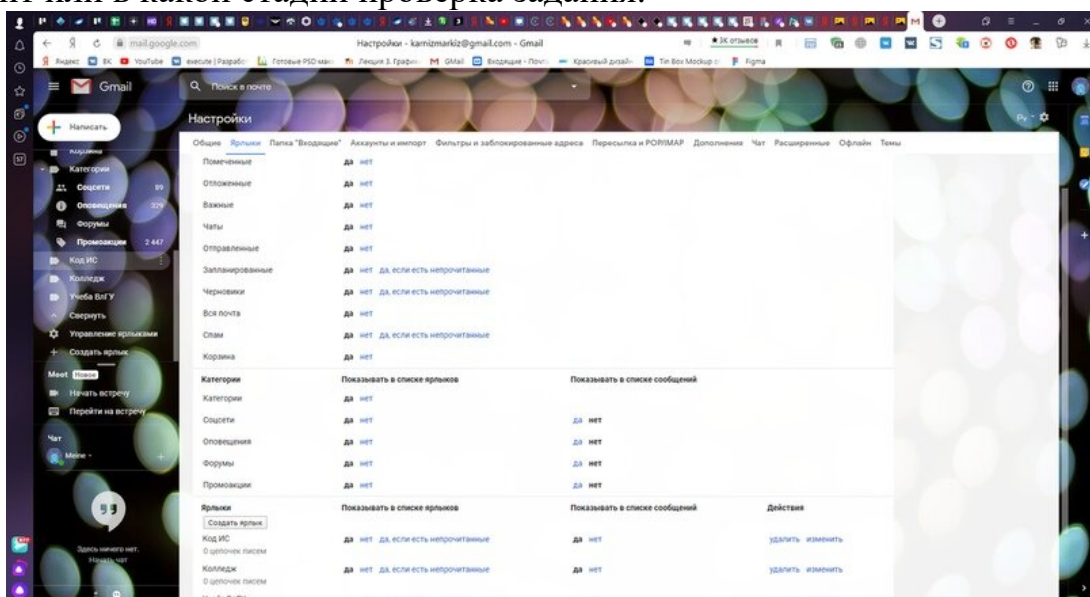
или в какой стадии проверка задания.

mail.google.com
Настройки - kamizmarkiz@gmail.com - Gmail
Яндекс ВК YouTube execute | Разработ Готовые PSD макеты Лекция 3. Графич Gmail Входящие - Почта Красивый дизайн Tin Box Mockup Figma

Gmail
Поиск в почте
Написать
Корзина
Категории
Соцсети 89
Оповещения 329
Форумы
Промоакции 2 447
Код ИС
Колледж
Учеба ВлГУ
Свернуть
Управление ярлыками
Создать ярлык
Meet Новое
Начать встречу
Перейти на встречу
Чат
Meine
Здесь ничего нет.
Начать чат

Настройки
Общие Ярлыки Папка "Входящие" Аккаунты и импорт Фильтры и заблокированные адреса Пересылка и POP/IMAP Дополнения Чат Расширенные Офлайн Темы

| | | | |
|---|---|---|---|
| Помеченные | да нет | | |
| Отложенные | да нет | | |
| Важные | да нет | | |
| Чаты | да нет | | |
| Отправленные | да нет | | |
| Запланированные | да нет да, если есть непрочитанные | | |
| Черновики | да нет да, если есть непрочитанные | | |
| Вся почта | да нет | | |
| Спам | да нет да, если есть непрочитанные | | |
| Корзина | да нет | | |
| Категории | Показывать в списке ярлыков | Показывать в списке сообщений | |
| Категории | да нет | | |
| Соцсети | да нет | да нет | |
| Оповещения | да нет | да нет | |
| Форумы | да нет | да нет | |
| Промоакции | да нет | да нет | |
| Ярлыки Создать ярлык | Показывать в списке ярлыков | Показывать в списке сообщений | Действия |
| Код ИС 0 цепочек писем | да нет да, если есть непрочитанные | да нет | удалить изменить |
| Колледж 0 цепочек писем | да нет да, если есть непрочитанные | да нет | удалить изменить |